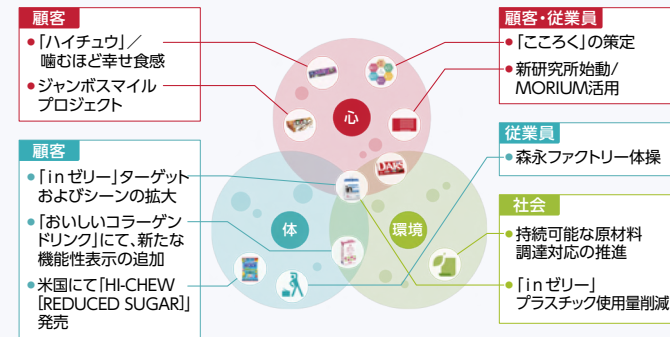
顧客
●「ハイチュウ」／噛むほど幸せ食感
●ジャンボスマイルプロジェクト

顧客・従業員
●「こころく」の策定
●新研究所始動／MORIUM活用

心

従業員
●森永ファクトリー体操

顧客
●「inゼリー」ターゲットおよびシーンの拡大
●「おいしいコラーゲンドリンク」にて、新たな機能性表示の追加
●米国にて「HI-CHEW［REDUCED SUGAR］」発売

体

環境

社会
●持続可能な原材料調達対応の推進
●「inゼリー」プラスチック使用量削減